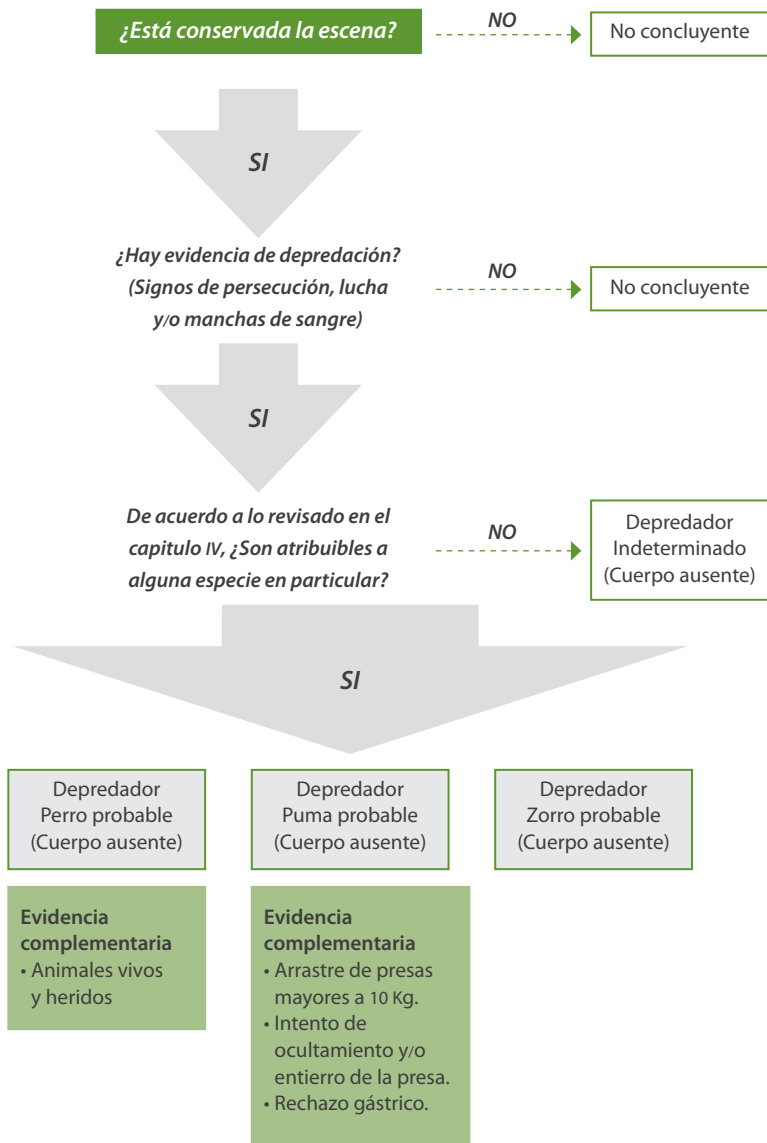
¿Está conservada la escena?

NO

No concluyente

SI

¿Hay evidencia de depredación? (Signos de persecución, lucha y/o manchas de sangre)

NO

No concluyente

SI

De acuerdo a lo revisado en el capitulo IV, ¿Son atribuibles a alguna especie en particular?

NO

Depredador Indeterminado (Cuerpo ausente)

SI

Depredador Perro probable (Cuerpo ausente)

Depredador Puma probable (Cuerpo ausente)

Depredador Zorro probable (Cuerpo ausente)

Evidencia complementaria
• Animales vivos y heridos

Evidencia complementaria
• Arrastre de presas mayores a 10 Kg.
• Intento de ocultamiento y/o entierro de la presa.
• Rechazo gástrico.